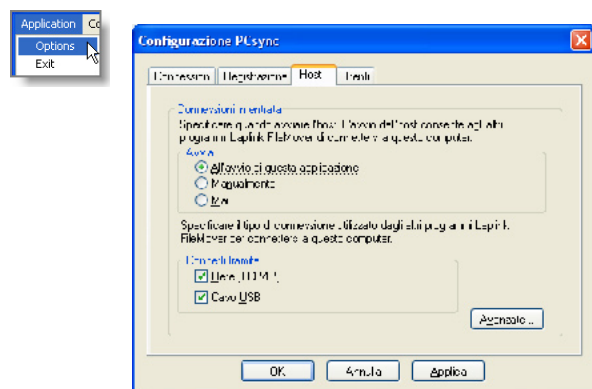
Application Co
Options
Exit

Configurazione PCsync
Connessioni Registrazione Host Utenti
Connessioni in entrata
Specificare quando avviare l'host. L'avvio dell'host consente agli altri programmi Laplink FileMover di connettersi a questo computer.
Avvia
All'avvio di questa applicazione
Manualmente
Mai
Specificare il tipo di connessione utilizzato dagli altri programmi Laplink FileMover per connettersi a questo computer.
Connetti tramite
Rete (TCP/IP)
Cavo USB
Avanzate...
OK Annulla Applica